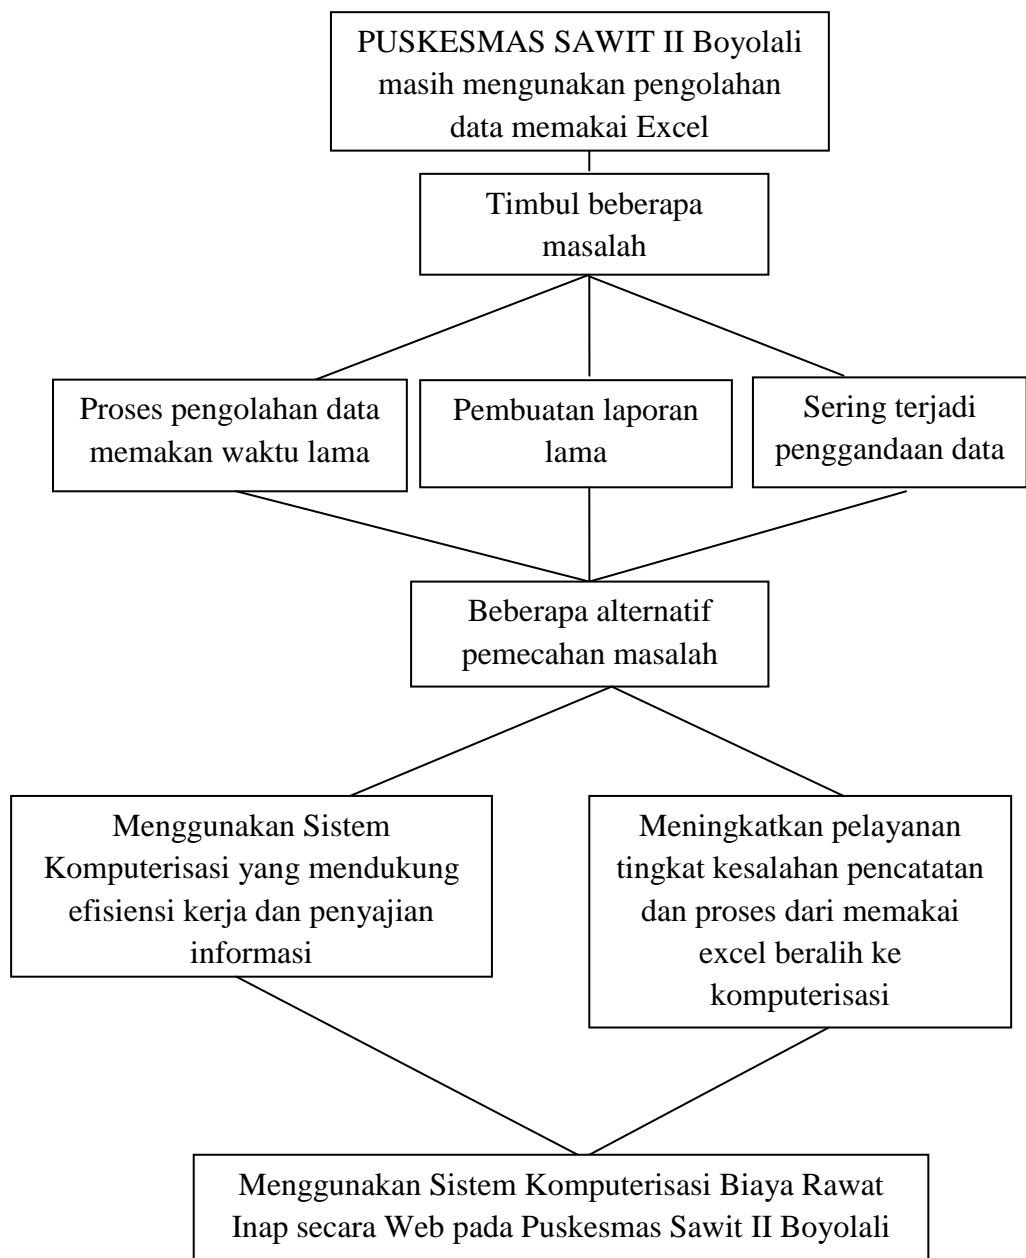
PUSKESMAS SAWIT II Boyolali masih mengunakan pengolahan data memakai Excel

Timbul beberapa masalah

Proses pengolahan data memakan waktu lama

Pembuatan laporan lama

Sering terjadi penggandaan data

Beberapa alternatif pemecahan masalah

Menggunakan Sistem Komputerisasi yang mendukung efisiensi kerja dan penyajian informasi

Meningkatkan pelayanan tingkat kesalahan pencatatan dan proses dari memakai excel beralih ke komputerisasi

Menggunakan Sistem Komputerisasi Biaya Rawat Inap secara Web pada Puskesmas Sawit II Boyolali